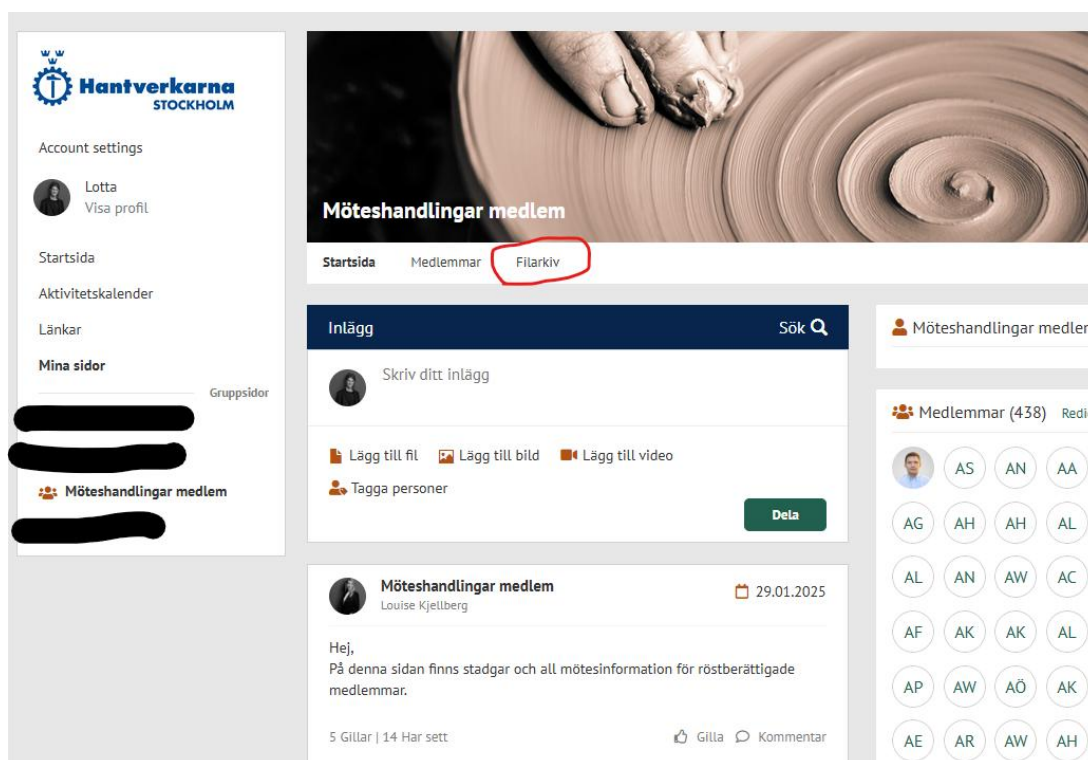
Hantverkarna STOCKHOLM

Account settings

Lotta
Visa profil

Startsida
Aktivitetskalender
Länkar
Mina sidor
Gruppsidor
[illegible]
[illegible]
Möteshandlingar medlem
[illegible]

Möteshandlingar medlem

Startsida Medlemmar Filarkiv

Inlägg
Sök

Skriv ditt inlägg

Lägg till fil Lägg till bild Lägg till video
Tagga personer
Dela

Möteshandlingar medlem
Louise Kjellberg
29.01.2025

Hej,
På denna sidan finns stadgar och all mötesinformation för röstberättigade medlemmar.

5 Gillar | 14 Har sett
Gilla Kommentar

Möteshandlingar medle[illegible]

Medlemmar (438) Red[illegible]

AS AN AA
AG AH AH AL
AL AN AW AC
AF AK AK AL
AP AW AÖ AK
AE AR AW AH